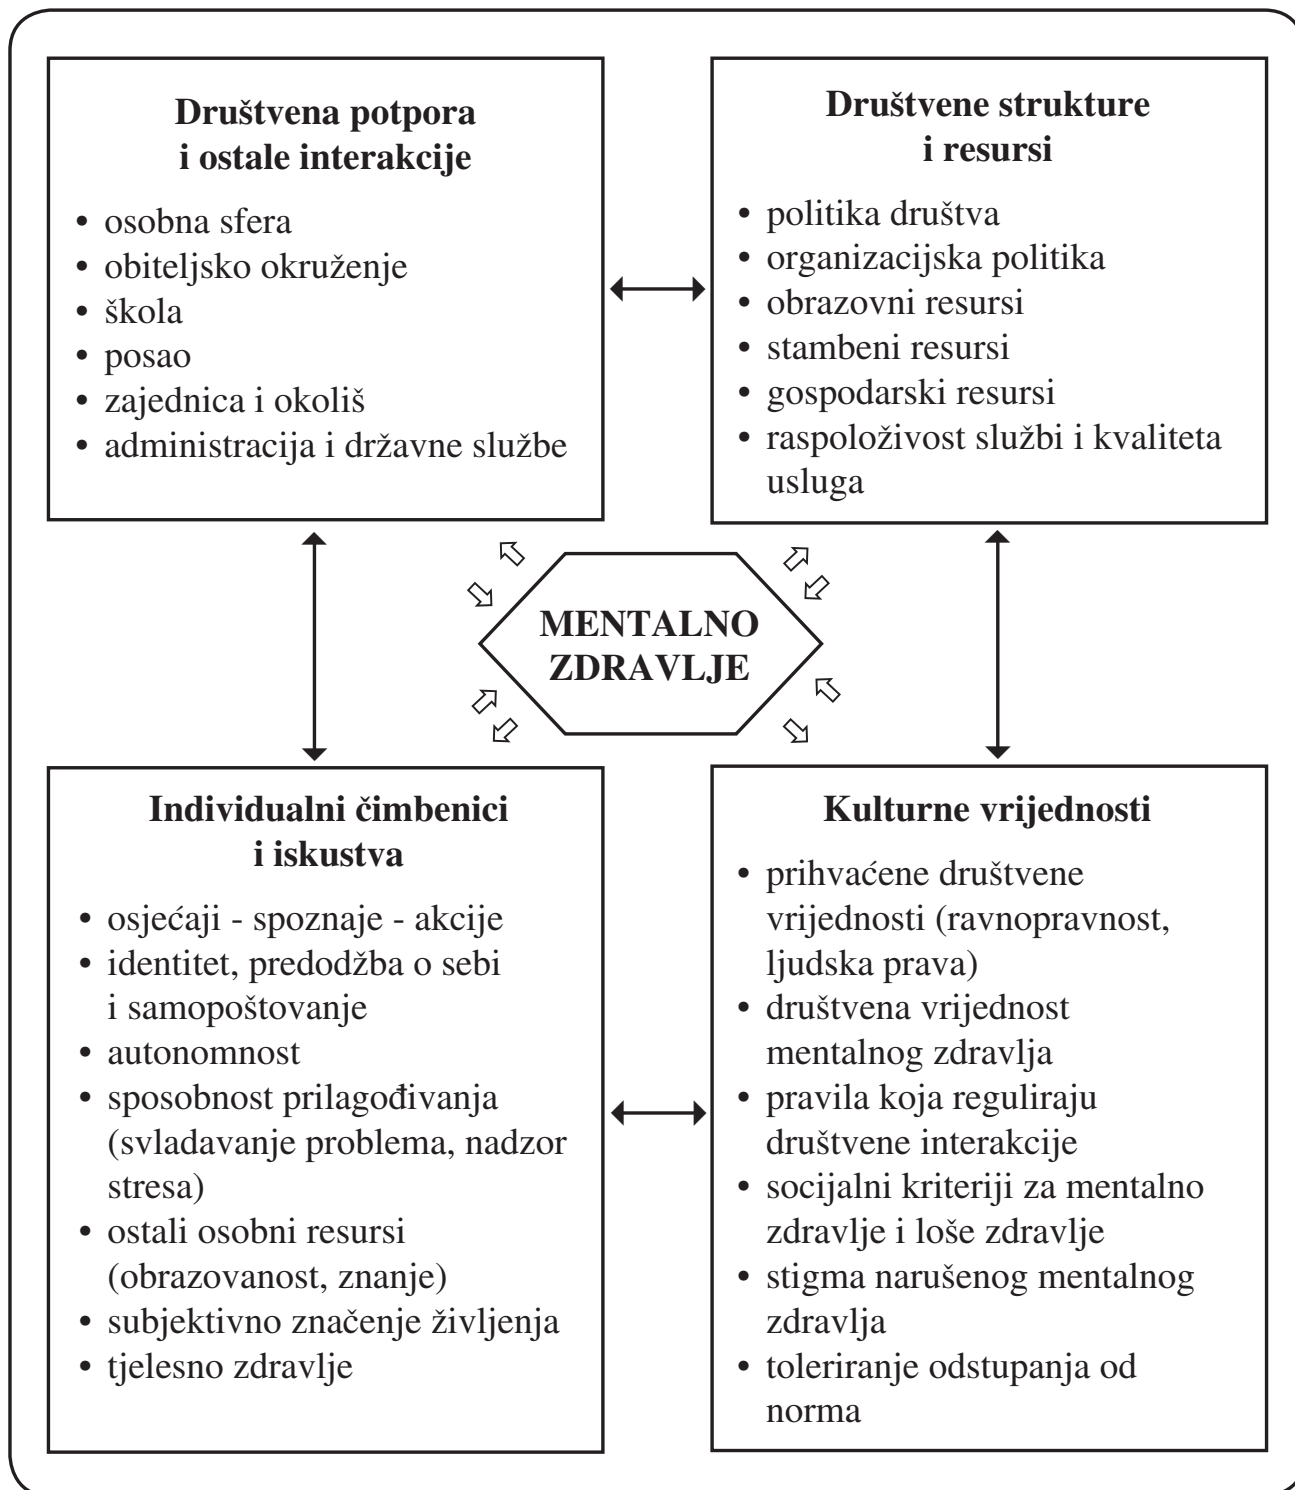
**Društvena potpora i ostale interakcije**

- osobna sfera
- obiteljsko okruženje
- škola
- posao
- zajednica i okoliš
- administracija i državne službe

**Društvene strukture i resursi**

- politika društva
- organizacijska politika
- obrazovni resursi
- stambeni resursi
- gospodarski resursi
- raspoloživost službi i kvaliteta usluga

**MENTALNO ZDRAVLJE**

**Individualni čimbenici i iskustva**

- osjećaji - spoznaje - akcije
- identitet, predodžba o sebi i samopoštovanje
- autonomnost
- sposobnost prilagođivanja (svladavanje problema, nadzor stresa)
- ostali osobni resursi (obrazovanost, znanje)
- subjektivno značenje življenja
- tjelesno zdravlje

**Kulturne vrijednosti**

- prihvaćene društvene vrijednosti (ravnopravnost, ljudska prava)
- društvena vrijednost mentalnog zdravlja
- pravila koja reguliraju društvene interakcije
- socijalni kriteriji za mentalno zdravlje i loše zdravlje
- stigma narušenog mentalnog zdravlja
- toleriranje odstupanja od norma